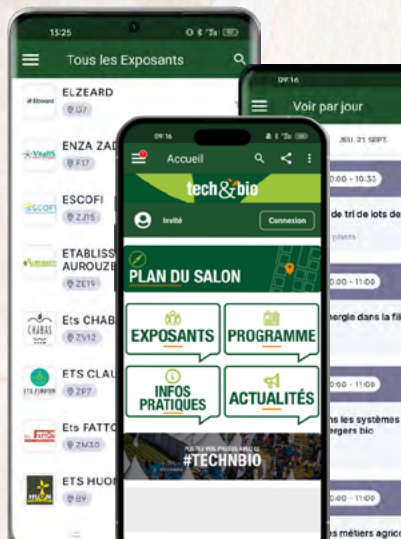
15:25

Tous les Exposants

ELZEARD
G7

ENZA ZAD
F17

ESCOFI
ZJ15

ETABLISS
AUROUZE
ZE19

Ets CHAB
ZV12

ETS CLAU
ZP7

Ets FATTO
ZM30

ETS HUO
B9

09:16

Voir par jour

JEU. 21 SEPT.

0:00 - 10:30

de tri de lots de

0:00 - 11:00

nergie dans la fili

0:00 - 11:00

ns les systèmes
ergers bio

0:00 - 11:00

s métiers agrico

09:16

Accueil

tech&bio

Invité

Connexion

PLAN DU SALON

EXPOSANTS

PROGRAMME

INFOS PRATIQUES

ACTUALITÉS

POSTEZ VOS PHOTOS AVEC LE
#TECHNBIO